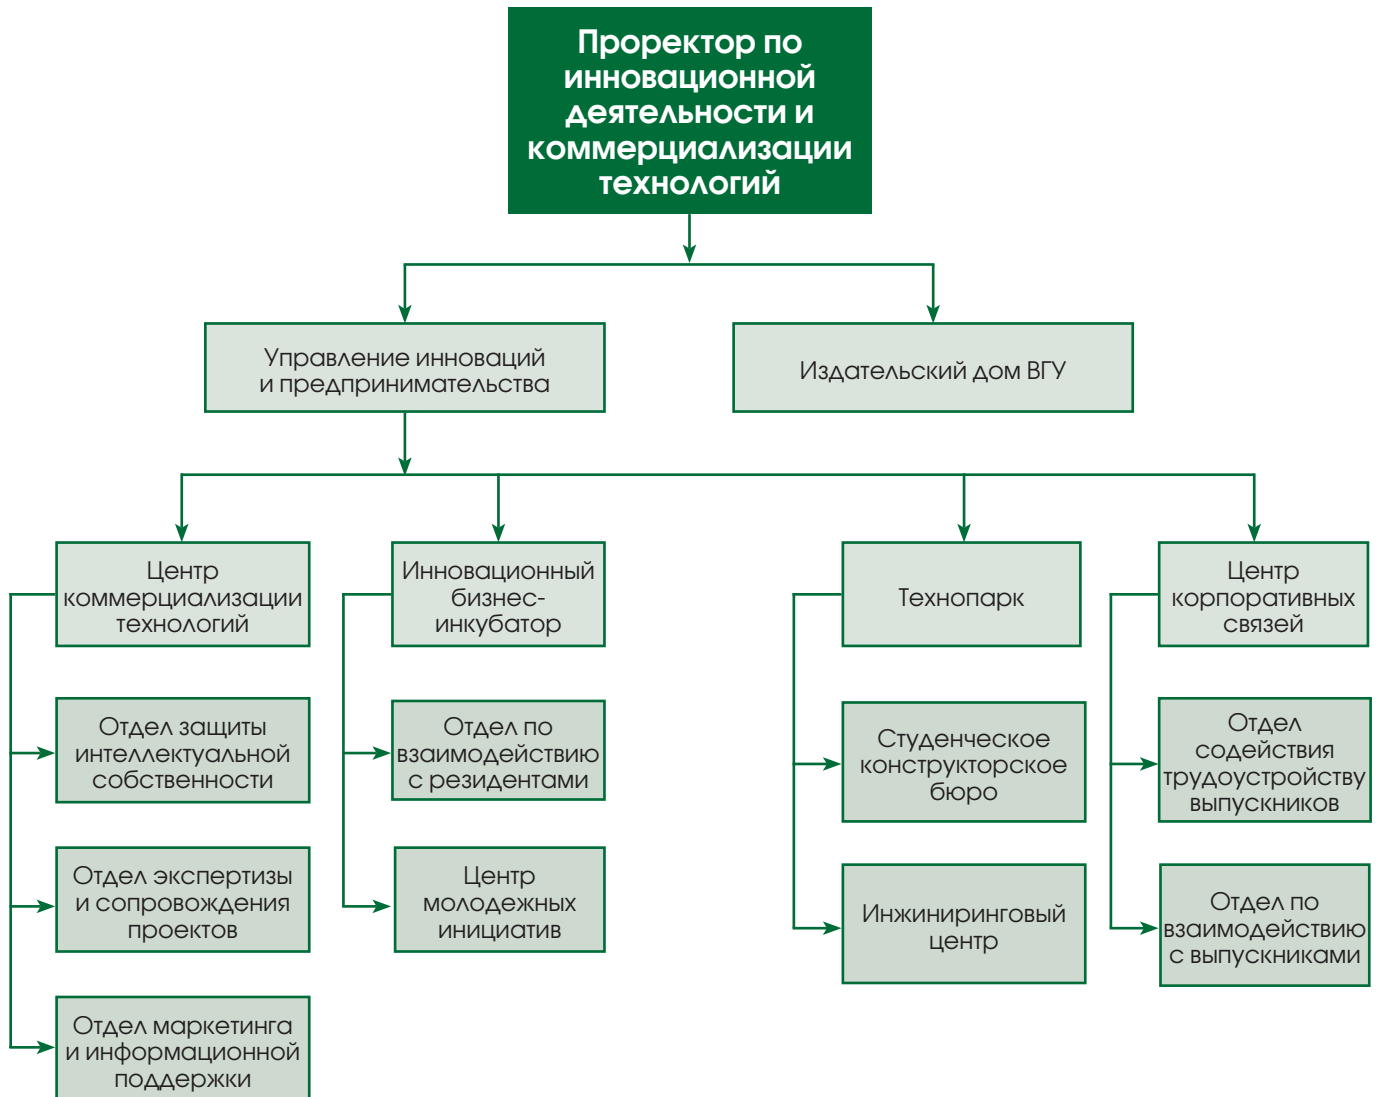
Проректор по инновационной деятельности и коммерциализации технологий

Управление инноваций и предпринимательства

Издательский дом ВГУ

Центр коммерциализации технологий

Отдел защиты интеллектуальной собственности

Отдел экспертизы и сопровождения проектов

Отдел маркетинга и информационной поддержки

Инновационный бизнес-инкубатор

Отдел по взаимодействию с резидентами

Центр молодежных инициатив

Технопарк

Студенческое конструкторское бюро

Инжиниринговый центр

Центр корпоративных связей

Отдел содействия трудоустройству выпускников

Отдел по взаимодействию с выпускниками